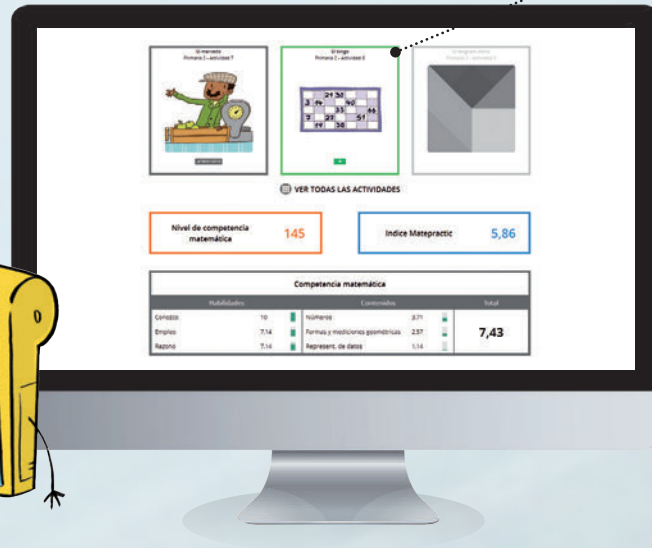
El mercado
Primaria 2 – actividad 7

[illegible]

El bingo
Primaria 2 – actividad 8

24 30
3 16 40
33 66
9 27 51
19 38

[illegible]

El tangram chino
Primaria 2 – actividad 9

VER TODAS LAS ACTIVIDADES

Nivel de competencia matemática 145

Índice Matepractic 5,86

Competencia matemática

| Habilidades | | Contenidos | | Total |
|---|---|---|---|---|
| Conozco | 10 | Números | 8,71 | 7,43 |
| Empleo | 7,14 | Formas y mediciones geométricas | 2,57 | |
| Razono | 7,14 | Represent. de datos | 1,14 | |